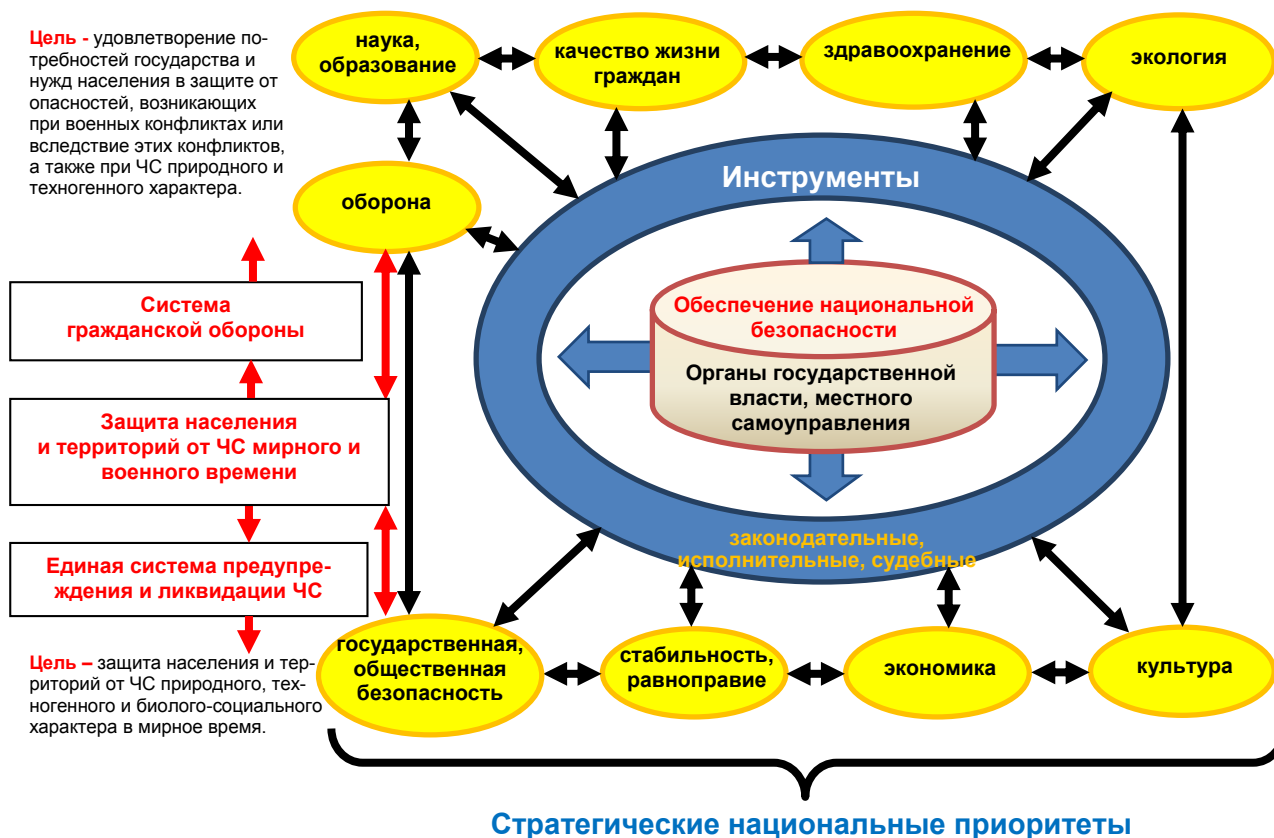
Цель - удовлетворение потребностей государства и нужд населения в защите от опасностей, возникающих при военных конфликтах или вследствие этих конфликтов, а также при ЧС природного и техногенного характера.

наука, образование

качество жизни граждан

здравоохранение

экология

оборона

Инструменты

Обеспечение национальной безопасности

Органы государственной власти, местного самоуправления

законодательные, исполнительные, судебные

Система гражданской обороны

Защита населения и территорий от ЧС мирного и военного времени

Единая система предупреждения и ликвидации ЧС

Цель – защита населения и территорий от ЧС природного, техногенного и биолого-социального характера в мирное время.

государственная, общественная безопасность

стабильность, равноправие

экономика

культура

Стратегические национальные приоритеты